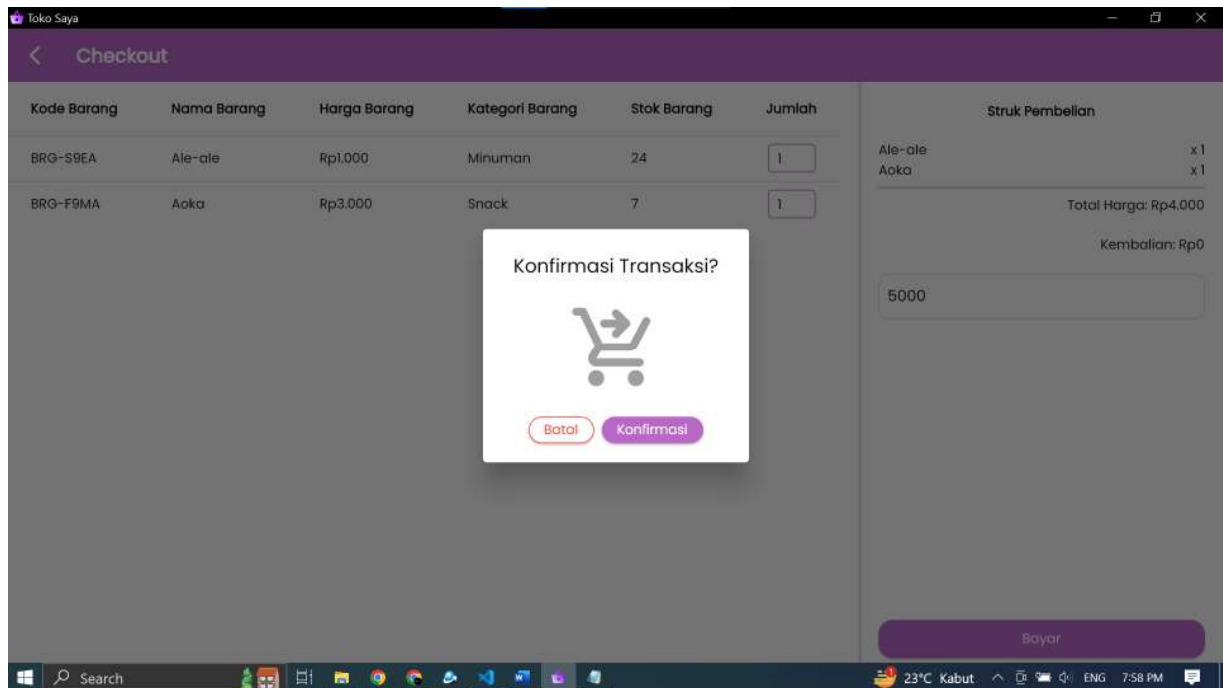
Toko Saya

Checkout

| Kode Barang | Nama Barang | Harga Barang | Kategori Barang | Stok Barang | Jumlah |
|---|---|---|---|---|---|
| BRG-S9EA | Ale-ale | Rp1.000 | Minuman | 24 | 1 |
| BRG-F9MA | Aoka | Rp3.000 | Snack | 7 | 1 |

Struk Pembelian

Ale-ale x1
Aoka x1

Total Harga: Rp4.000

Kembalian: Rp0

5000

Bayar

Konfirmasi Transaksi?

Batal
Konfirmasi

Search

23°C Kabut ENG 7:58 PM